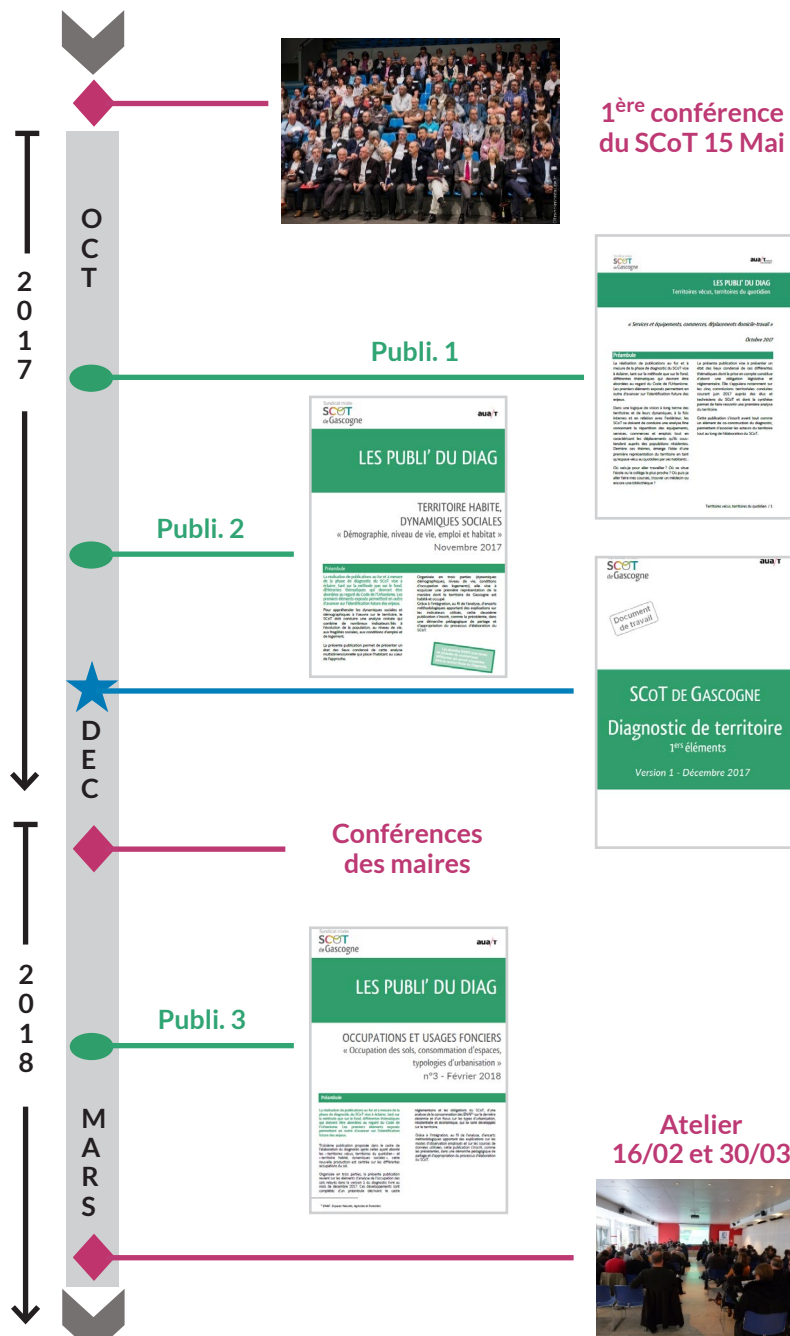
$1^{ère}$ conférence du SCoT 15 Mai

OCT

2017

Publi. 1

SCoT de Gascogne

aua/T

LES PUBLI' DU DIAG

Territoires vécus, territoires du quotidien

« Services et équipements, commerces, déplacements domicile-travail »

Octobre 2017

Préambule

Publi. 2

SCoT de Gascogne

aua/T

LES PUBLI' DU DIAG

TERRITOIRE HABITE, DYNAMIQUES SOCIALES

« Démographie, niveau de vie, emploi et habitat »

Novembre 2017

Préambule

SCoT de Gascogne

aua/T

Document de travail

SCoT DE GASCOGNE

Diagnostic de territoire

$1^{ers}$ éléments

Version 1 - Décembre 2017

DEC

Conférences des maires

2018

Publi. 3

SCoT de Gascogne

aua/T

LES PUBLI' DU DIAG

OCCUPATIONS ET USAGES FONCIERS

« Occupation des sols, consommation d'espaces, typologies d'urbanisation »

n°3 - Février 2018

Préambule

MARS

Atelier 16/02 et 30/03